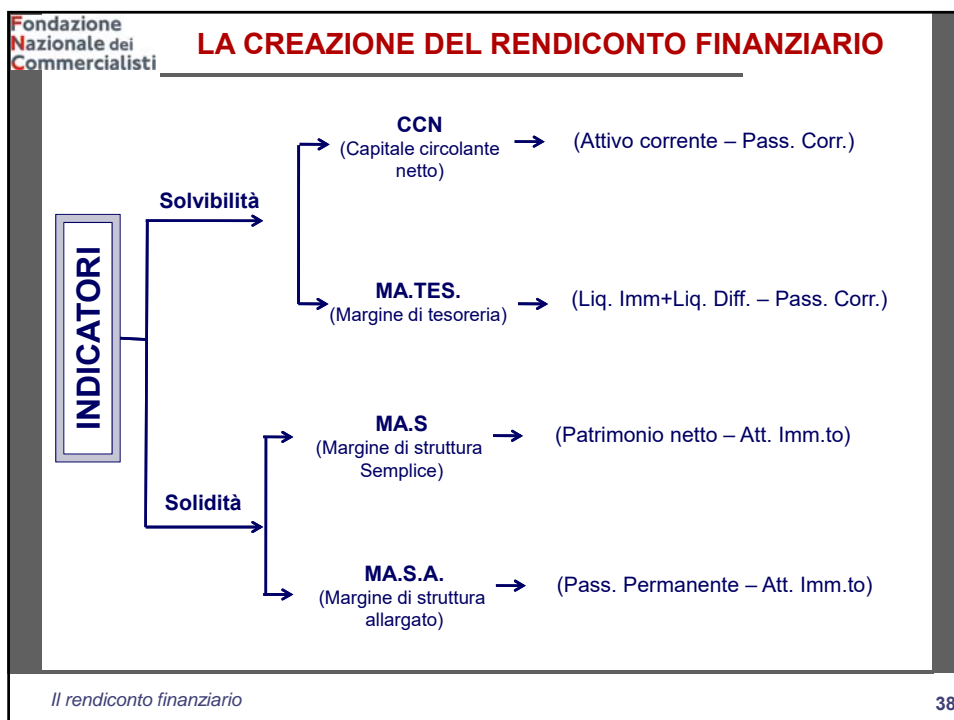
Fondazione
Nazionale dei
Commercialisti

LA CREAZIONE DEL RENDICONTO FINANZIARIO

INDICATORI

Solvibilità

CCN
(Capitale circolante netto)

(Attivo corrente – Pass. Corr.)

MA.TES.
(Margine di tesoreria)

(Liq. Imm+Liq. Diff. – Pass. Corr.)

Solidità

MA.S
(Margine di struttura Semplice)

(Patrimonio netto – Att. Imm.to)

MA.S.A.
(Margine di struttura allargato)

(Pass. Permanente – Att. Imm.to)

Il rendiconto finanziario

38